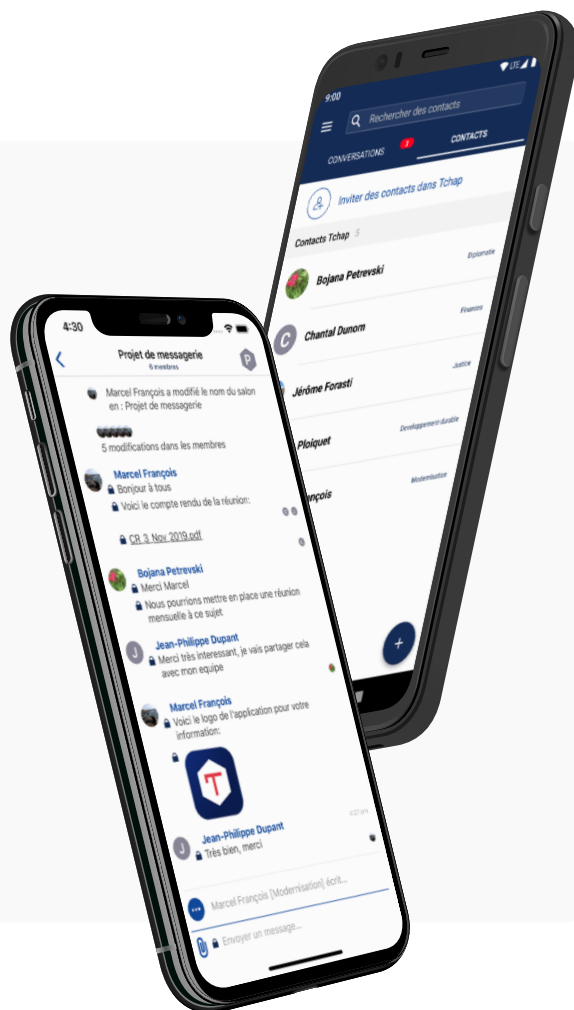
9:00

Rechercher des contacts

CONVERSATIONS 1

CONTACTS

Inviter des contacts dans Tchap

Contacts Tchap 5

Bojana Petrevski
Diplomatie

Chantal Dunom
Finances

Jérôme Forasti
Justice

Ploiquet
Developpement durable

ançois
Modernisation

4:30

Projet de messagerie
6 membres

Marcel François a modifié le nom du salon en : Projet de messagerie

5 modifications dans les membres

Marcel François
Bonjour à tous
Voici le compte rendu de la réunion:

CR 3 Nov 2019.pdf

Bojana Petrevski
Merci Marcel
Nous pourrions mettre en place une réunion mensuelle à ce sujet

Jean-Philippe Dupant
Merci très interessant, je vais partager cela avec mon equipe

Marcel François
Voici le logo de l'application pour votre information:

Jean-Philippe Dupant
Très bien, merci

Marcel François [Modernisation] écrit...

Envoyer un message...